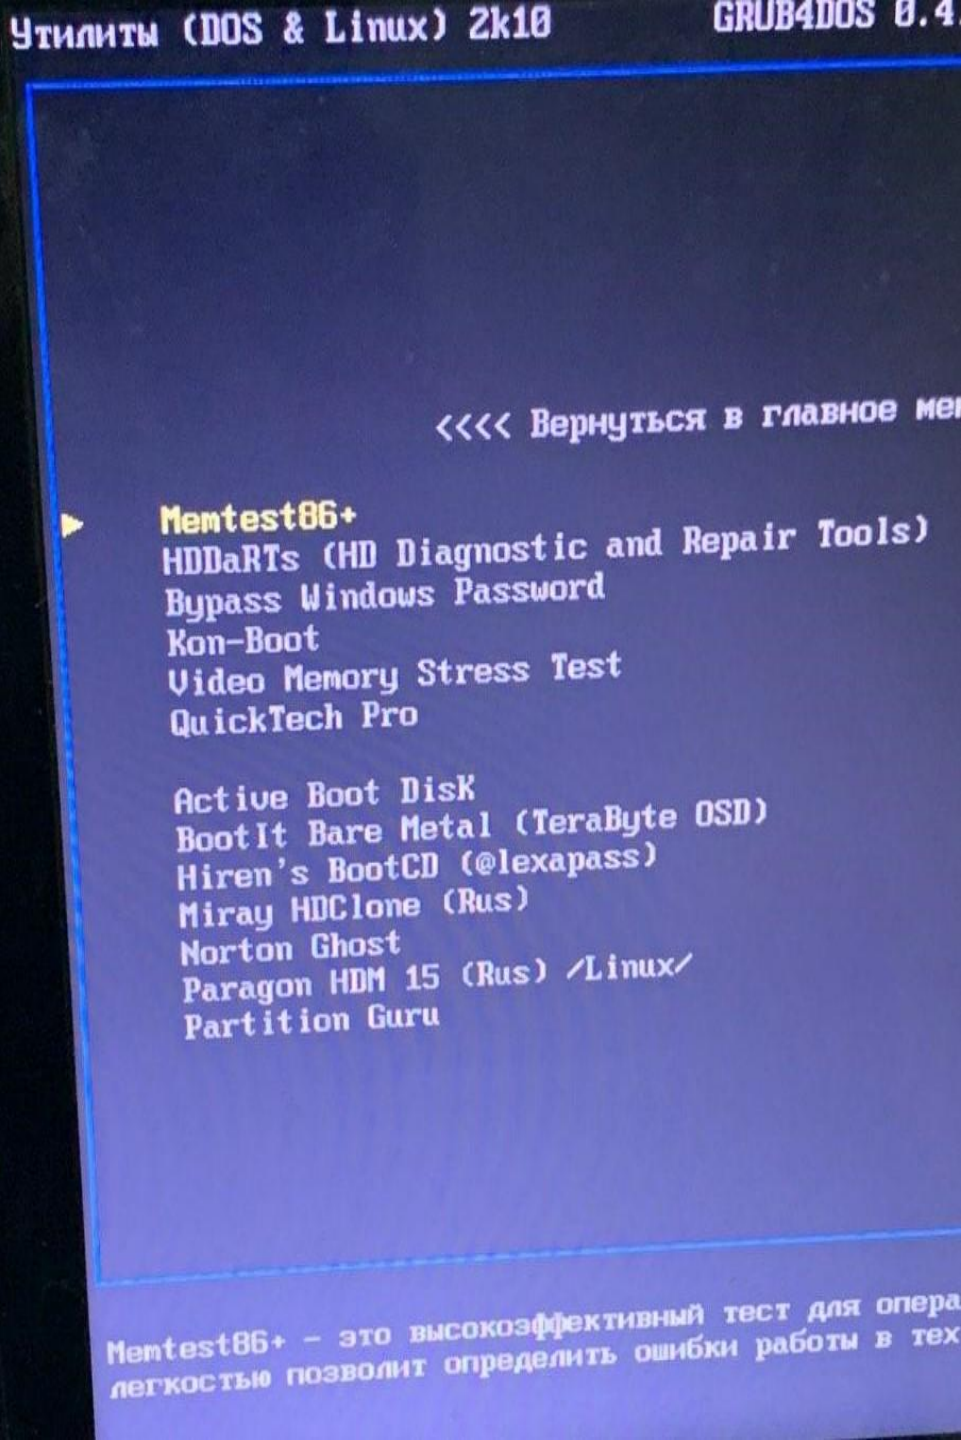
Утилиты (DOS & Linux) 2k10 GRUB4DOS 0.4

<<<< Вернуться в главное ме

Memtest86+
HDDaRTs (HD Diagnostic and Repair Tools)
Bypass Windows Password
Kon-Boot
Video Memory Stress Test
QuickTech Pro

Active Boot Disk
BootIt Bare Metal (TeraByte OSD)
Hiren's BootCD (@lexapass)
Miray HDClone (Rus)
Norton Ghost
Paragon HDM 15 (Rus) /Linux/
Partition Guru

Memtest86+ - это высокоэффективный тест для опера
легкостью позволит определить ошибки работы в тех